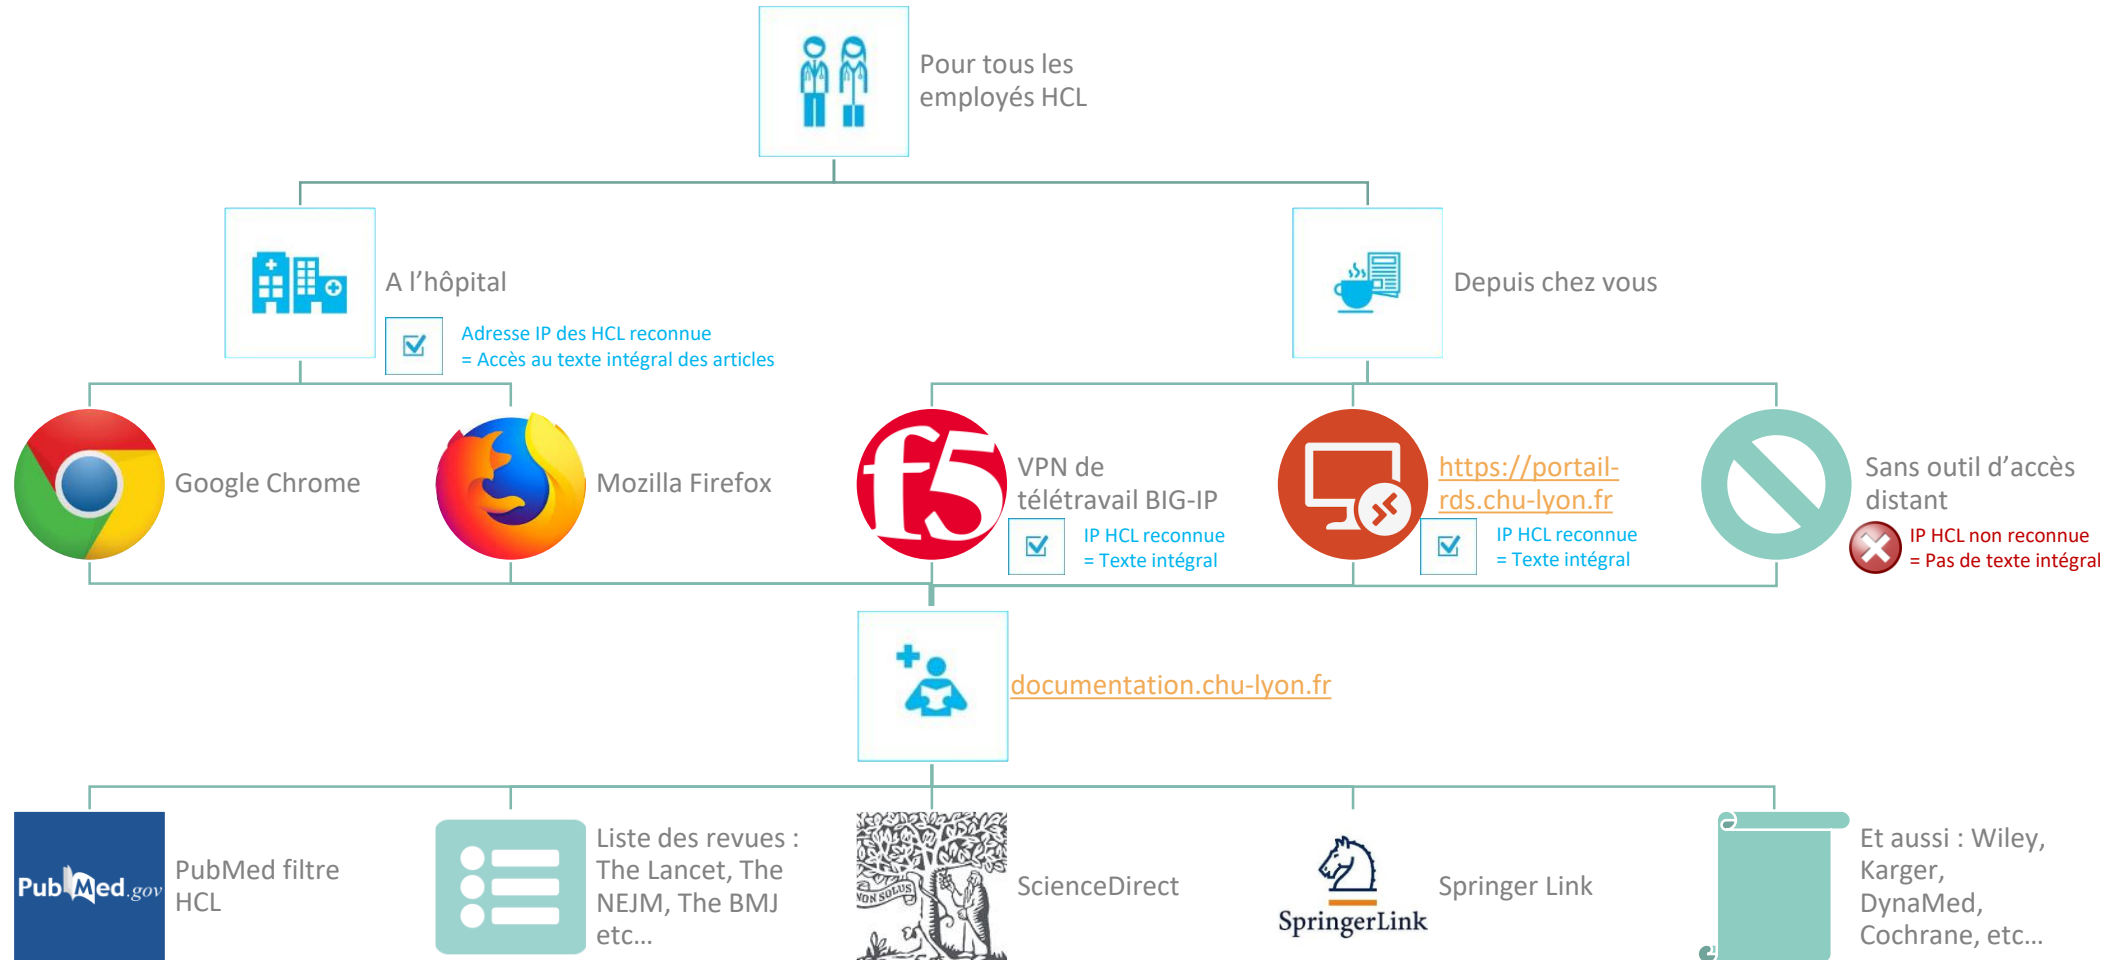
Pour tous les employés HCL

A l'hôpital

Adresse IP des HCL reconnue
= Accès au texte intégral des articles

Depuis chez vous

Google Chrome

Mozilla Firefox

f5

VPN de télétravail BIG-IP

IP HCL reconnue
= Texte intégral

https://portail-rds.chu-lyon.fr

IP HCL reconnue
= Texte intégral

Sans outil d'accès distant

IP HCL non reconnue
= Pas de texte intégral

documentation.chu-lyon.fr

PubMed.gov

PubMed filtre HCL

Liste des revues : The Lancet, The NEJM, The BMJ etc…

NON SOLUS

ScienceDirect

SpringerLink

Springer Link

Et aussi : Wiley, Karger, DynaMed, Cochrane, etc…